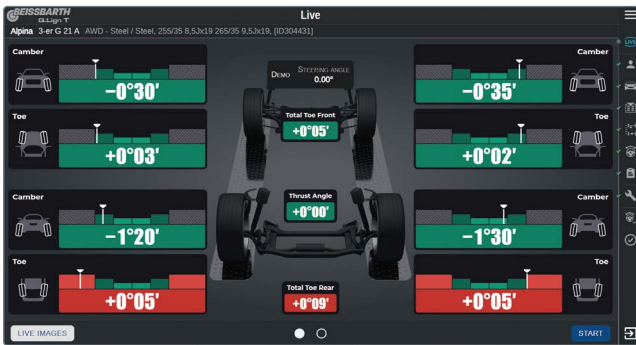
BEISSBARTH
G.Lign T

Live

Alpina 3-er G 21 A AWD - Steel / Steel, 255/35 8,5Jx19 265/35 9,5Jx19, [ID304431]

Camber
−0°30′

Toe
+0°03′

Camber
−1°20′

Toe
+0°05′

Demo Steering angle
0.00°

Total Toe Front
+0°05′

Thrust Angle
+0°00′

Total Toe Rear
+0°09′

Camber
−0°35′

Toe
+0°02′

Camber
−1°30′

Toe
+0°05′

LIVE

LIVE IMAGES

START